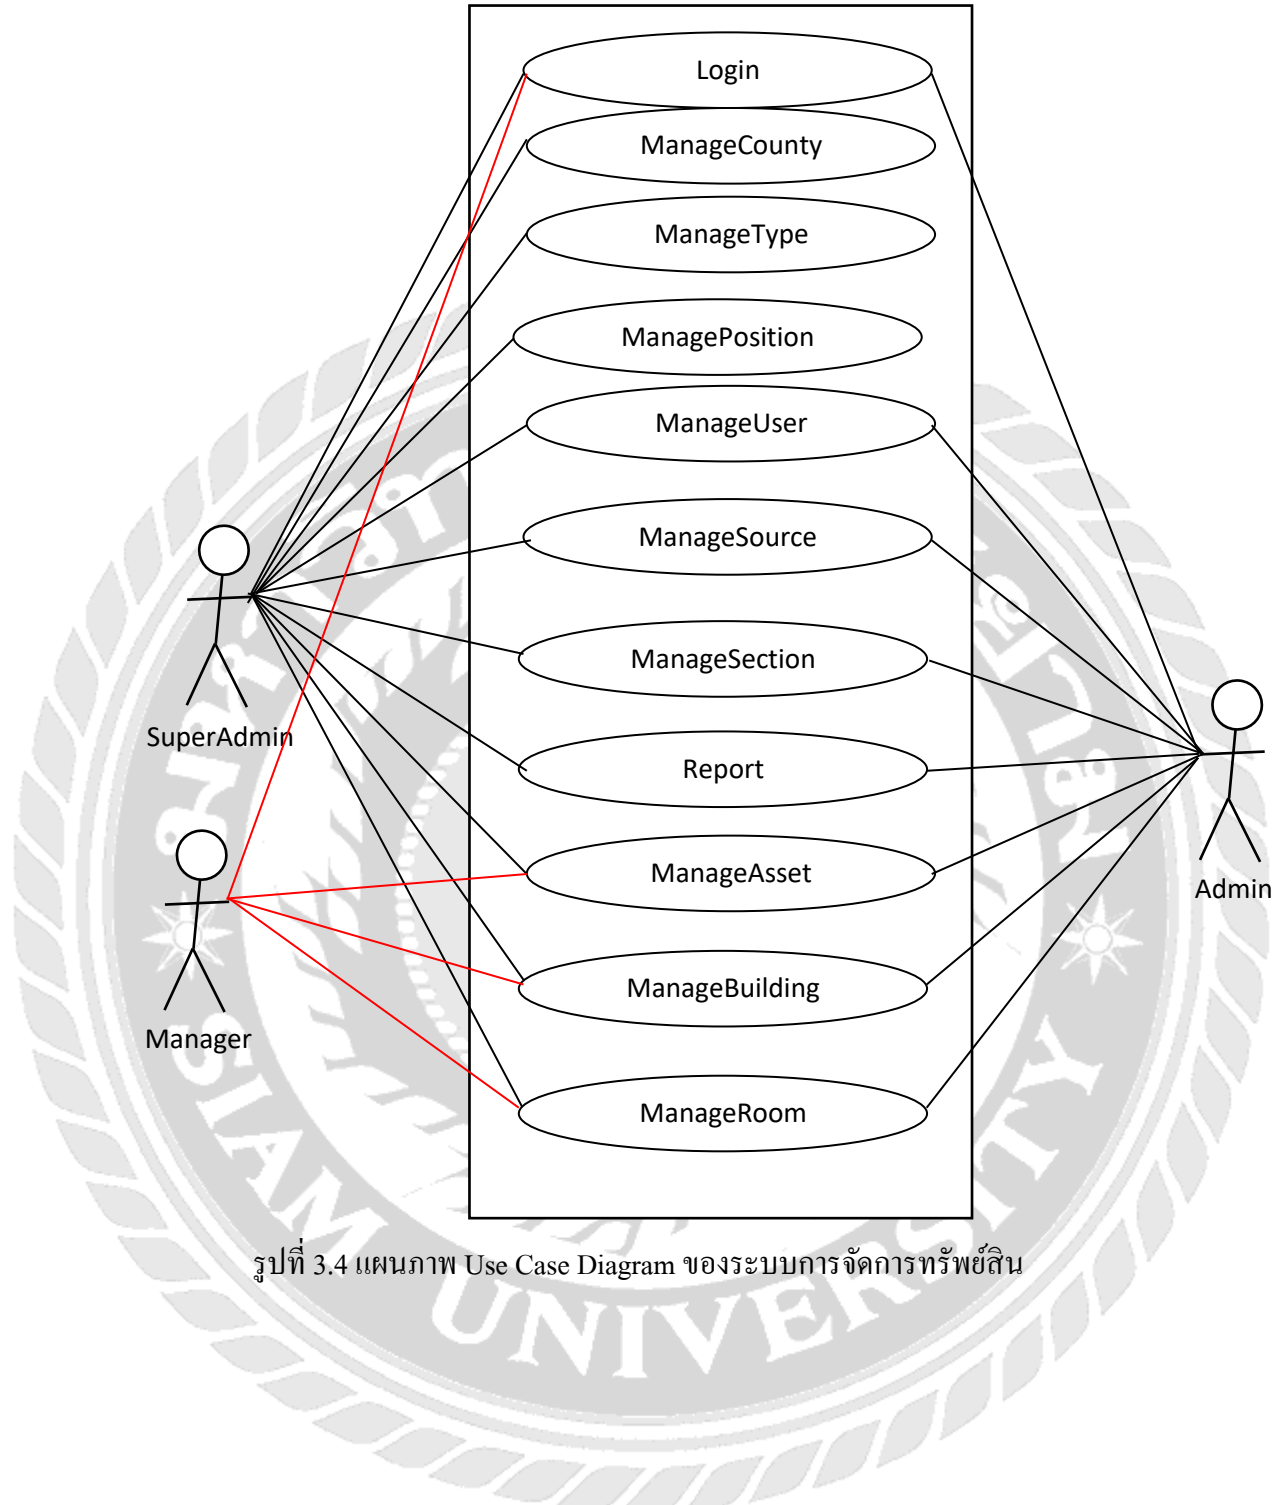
Login

ManageCounty

ManageType

ManagePosition

ManageUser

ManageSource

ManageSection

Report

ManageAsset

ManageBuilding

ManageRoom

SuperAdmin

Manager

Admin

รูปที่ 3.4 แผนภาพ Use Case Diagram ของระบบการจัดการทรัพย์สิน

SIAM UNIVERSITY